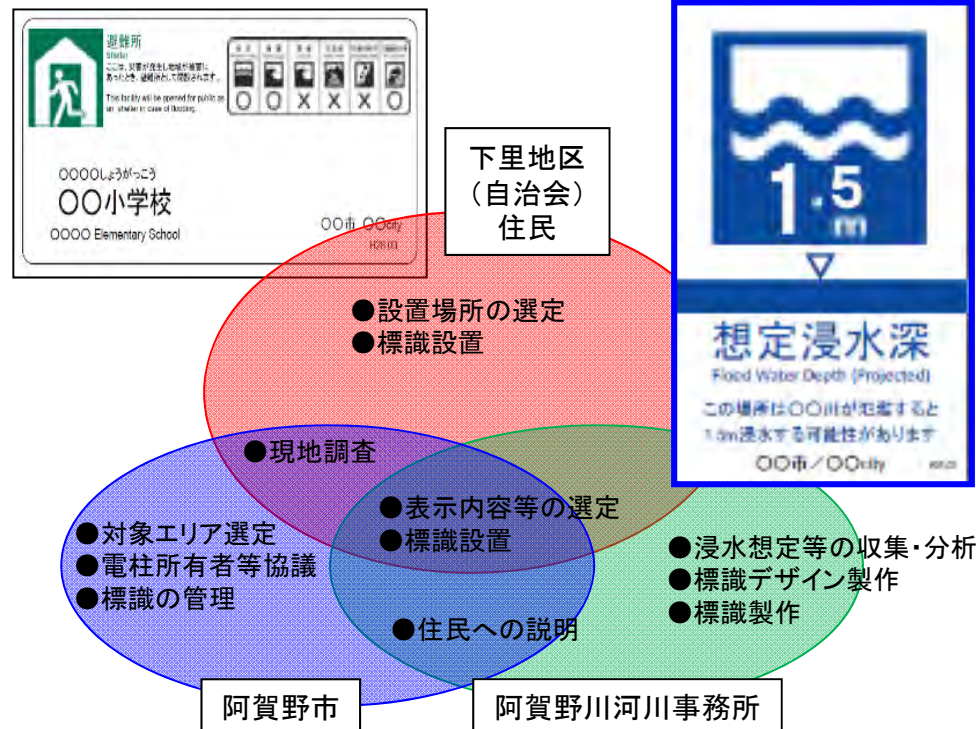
避難所
Shelter
ここは、災害が発生し地域が被害にあったとき、避難所として開設されます。
This facility will be opened for public as an shelter in case of flooding.

| | | | | | |
|---|---|---|---|---|---|
| O | O | X | X | X | O |

OOOOしょうがっこう
OO小学校
OOOO Elementary School
OO市 OOcity
H28.03

1.5 m
想定浸水深
Flood Water Depth (Projected)
この場所は○○川が氾濫すると1.5m浸水する可能性があります
OO市／OOcity
H28.03

下里地区（自治会）住民

●設置場所の選定
●標識設置

●現地調査

●表示内容等の選定
●標識設置

●対象エリア選定
●電柱所有者等協議
●標識の管理

●浸水想定等の収集・分析
●標識デザイン製作
●標識製作

●住民への説明

阿賀野市

阿賀野川河川事務所